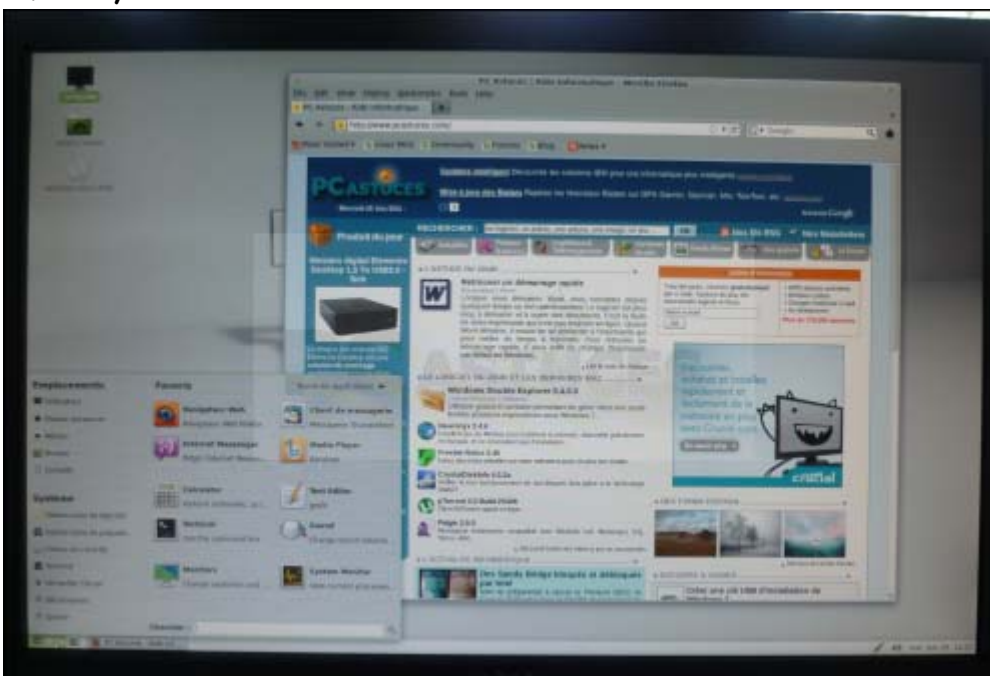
PC Astuces - Aide informatique - Mozilla Firefox

PC Astuces - Aide informatique

http://www.pcastuces.com/

PCASTUCES

RECHERCHER

Produit du jour

Emplacements

Favoris

Navigateur Web

Client de messagerie

Internet Messenger

Media Player

Calculator

Text Editor

Terminal

Journal

Monitors

System Monitor

Système

Rechercher :

Windows Double Explorer

Recuva

Crucial

crucial